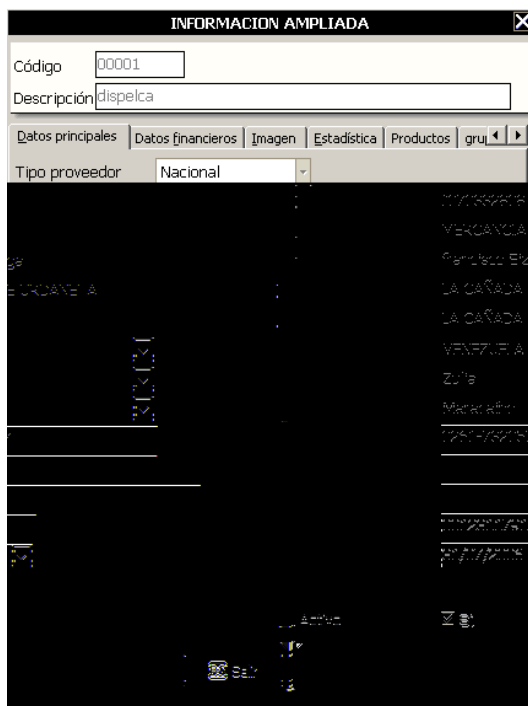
INFORMACION AMPLIADA

Código 00001

Descripción dispelca

Datos principales | Datos financieros | Imagen | Estadística | Productos | gru

Tipo proveedor Nacional

MERCANCIA

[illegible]

LA CAÑADA

LA CAÑADA

VENEZUELA

Zulia

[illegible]

Activo

Salir